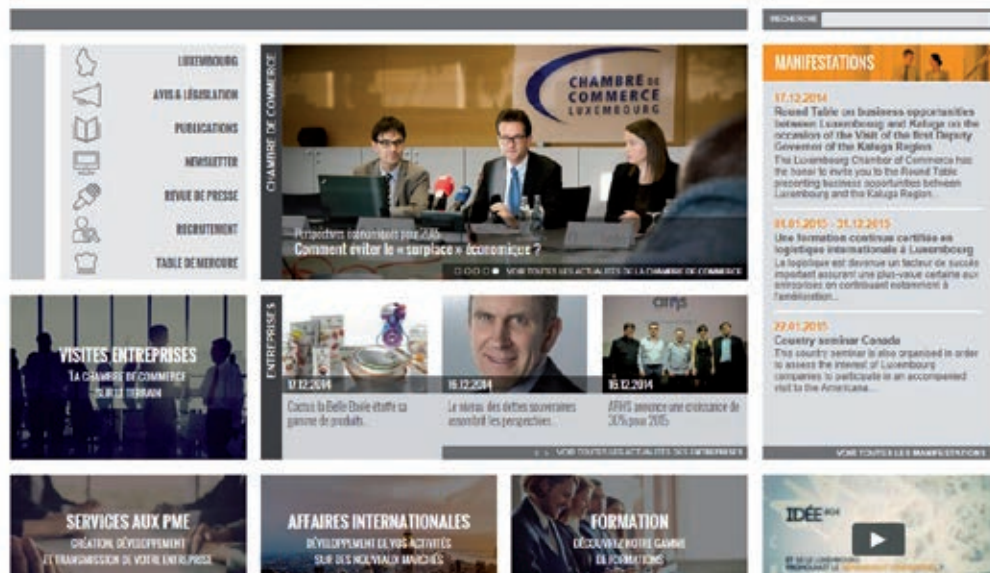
RECHERCHE

LUXEMBOURG
AVIS & LÉGISLATION
PUBLICATIONS
NEWSLETTER
REVUE DE PRESSE
RECRUTEMENT
TABLE DE MERCURE

CHAMBRE DE COMMERCE

CHAMBRE DE COMMERCE LUXEMBOURG

Perspectives économiques pour 2015
Comment éviter le « surplace » économique ?

VOIR TOUTES LES ACTUALITÉS DE LA CHAMBRE DE COMMERCE

MANIFESTATIONS

17.12.2014
Round Table on business opportunities between Luxembourg and Kaluga on the occasion of the Visit of the first Deputy Governor of the Kaluga Region
The Luxembourg Chamber of Commerce has the honor to invite you to the Round Table presenting business opportunities between Luxembourg and the Kaluga Region...

01.01.2015 - 31.12.2015
Une formation continue certifiée en logistique internationale à Luxembourg
La logistique est devenue un facteur de succès important assurant une plus-value certaine aux entreprises en contribuant activement à l'amélioration...

22.01.2015
Country seminar Canada
This country seminar is also organised in order to assess the interest of Luxembourg companies to participate in an accompanied visit to the Americas...

VOIR TOUTES LES MANIFESTATIONS

VISITES ENTREPRISES
LA CHAMBRE DE COMMERCE SUR LE TERRAIN

ENTREPRISES

17.12.2014
Cactus la Belle Etoile étoffe sa gamme de produits...

16.12.2014
Le niveau des dettes souveraines assombrit les perspectives...

16.12.2014
AFHS annonce une croissance de 30% pour 2015

VOIR TOUTES LES ACTUALITÉS DES ENTREPRISES

SERVICES AUX PME
CRÉATION, DÉVELOPPEMENT ET TRANSMISSION DE VOTRE ENTREPRISE

AFFAIRES INTERNATIONALES
DÉVELOPPEMENT DE VOS ACTIVITÉS SUR DES NOUVEAUX MARCHÉS

FORMATION
DÉCOUVREZ NOTRE GAMME DE FORMATIONS

IDÉE
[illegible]